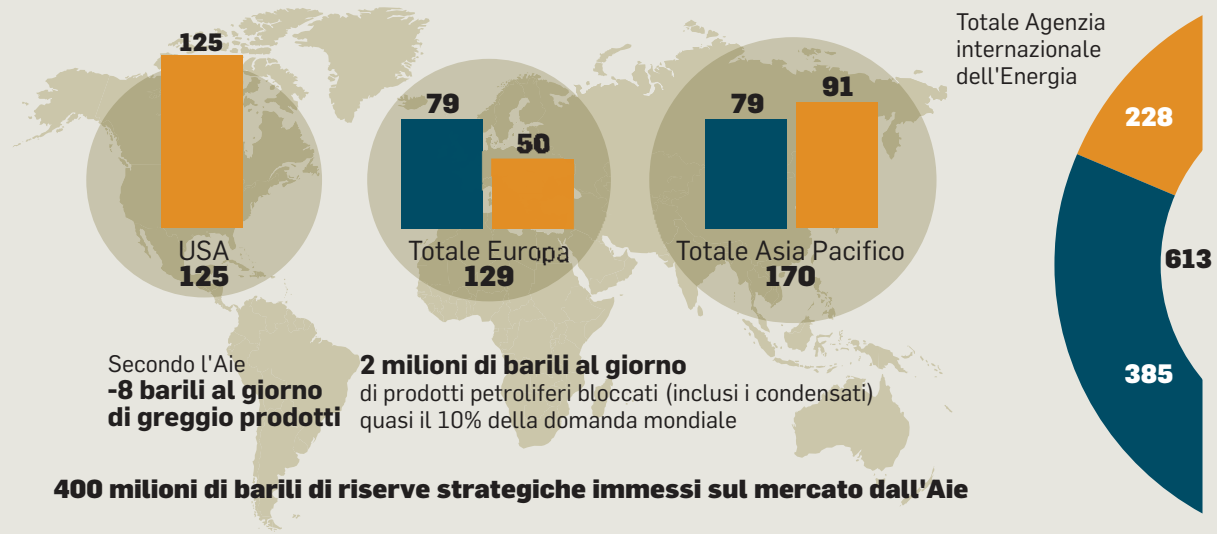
125

USA
125

79

50

Totale Europa
129

79

91

Totale Asia Pacifico
170

Totale Agenzia internazionale dell'Energia

228

613

385

Secondo l'Aie
**-8 barili al giorno di greggio prodotti**

**2 milioni di barili al giorno**
di prodotti petroliferi bloccati (inclusi i condensati) quasi il 10% della domanda mondiale

**400 milioni di barili di riserve strategiche immessi sul mercato dall'Aie**